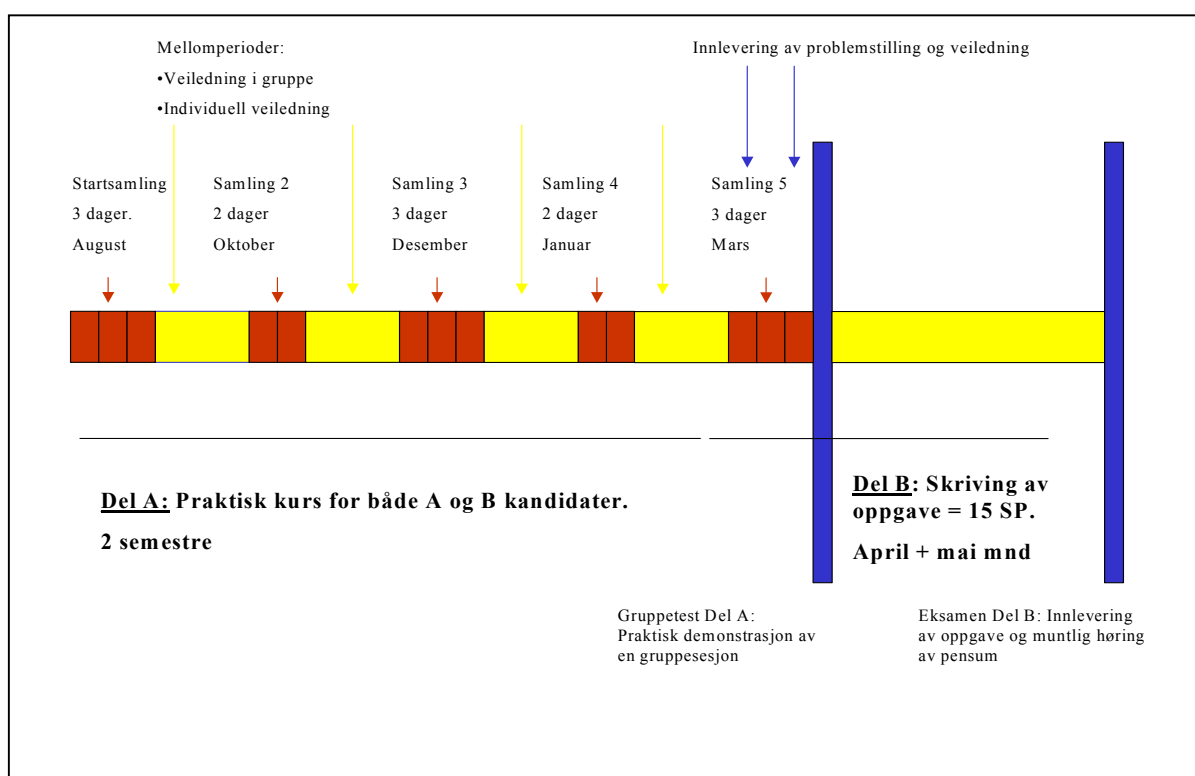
Mellomperioder:
•Veiledning i gruppe
•Individuell veiledning

Innlevering av problemstilling og veiledning

Startsamling
3 dager.
August

Samling 2
2 dager
Oktober

Samling 3
3 dager
Desember

Samling 4
2 dager
Januar

Samling 5
3 dager
Mars

Del A: Praktisk kurs for både A og B kandidater.
2 semestre

Del B: Skriving av oppgave = 15 SP.
April + mai mnd

Gruppetest Del A:
Praktisk demonstrasjon av en gruppesesjon

Eksamen Del B: Innlevering av oppgave og muntlig høring av pensum